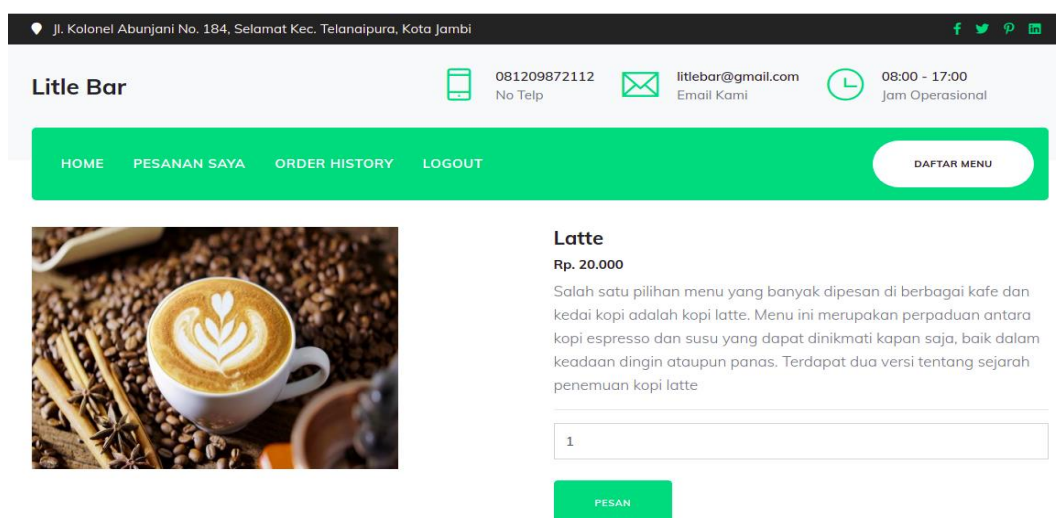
Jl. Kolonel Abunjani No. 184, Selamat Kec. Telanaipura, Kota Jambi

Litle Bar

081209872112
No Telp

litlebar@gmail.com
Email Kami

08:00 - 17:00
Jam Operasional

HOME PESANAN SAYA ORDER HISTORY LOGOUT

DAFTAR MENU

Latte

Rp. 20.000

Salah satu pilihan menu yang banyak dipesan di berbagai kafe dan kedai kopi adalah kopi latte. Menu ini merupakan perpaduan antara kopi espresso dan susu yang dapat dinikmati kapan saja, baik dalam keadaan dingin ataupun panas. Terdapat dua versi tentang sejarah penemuan kopi latte

1

PESAN